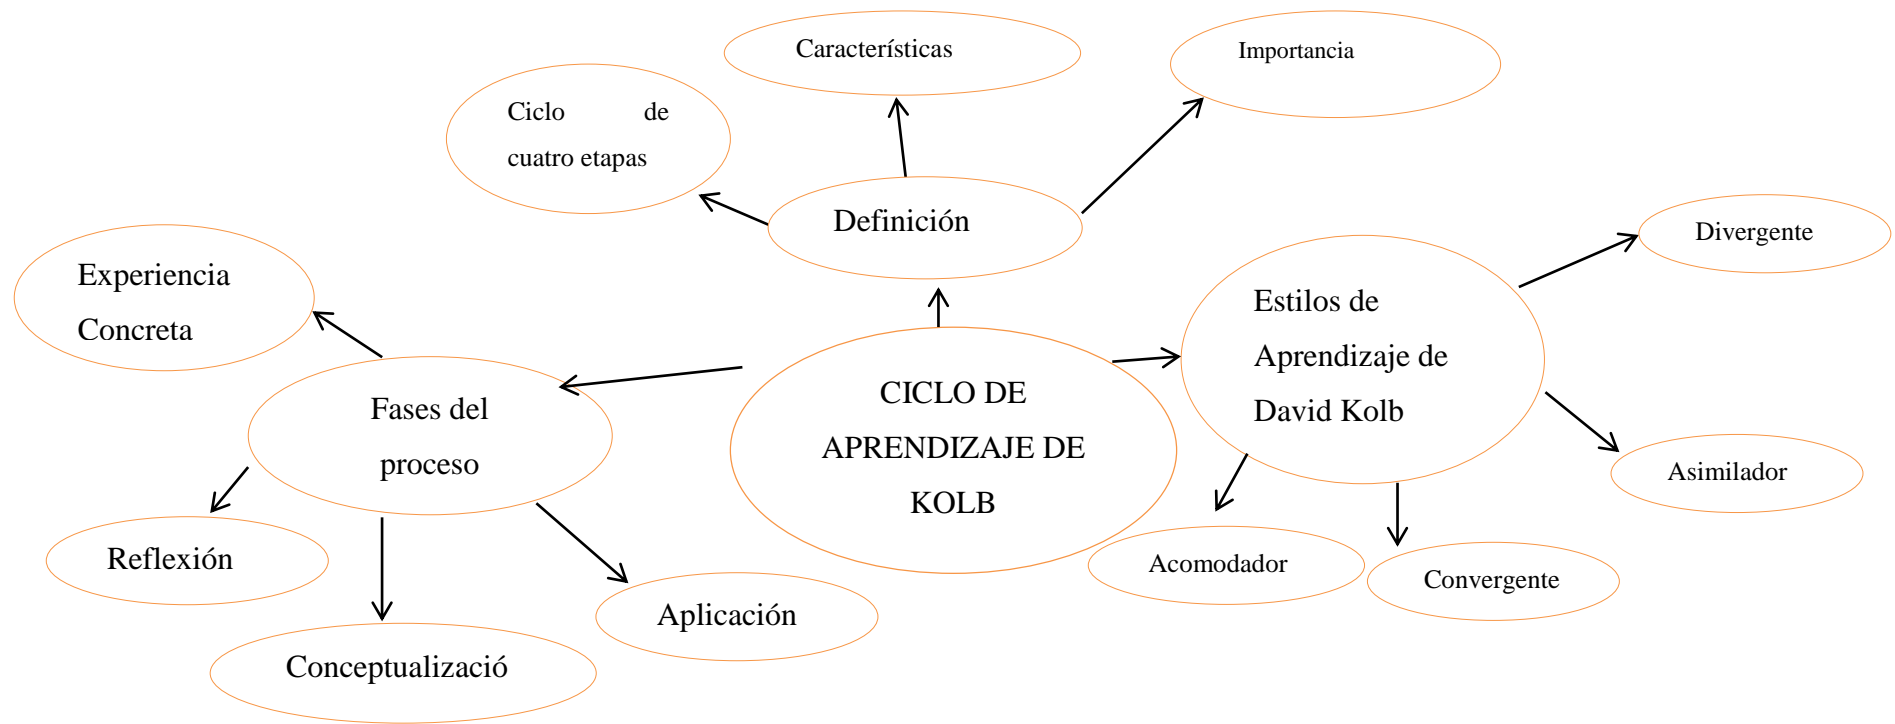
Características

Importancia

Ciclo de cuatro etapas

Definición

Experiencia Concreta

Divergente

Estilos de Aprendizaje de David Kolb

Fases del proceso

CICLO DE APRENDIZAJE DE KOLB

Asimilador

Reflexión

Acomodador

Convergente

Aplicación

Conceptualizació